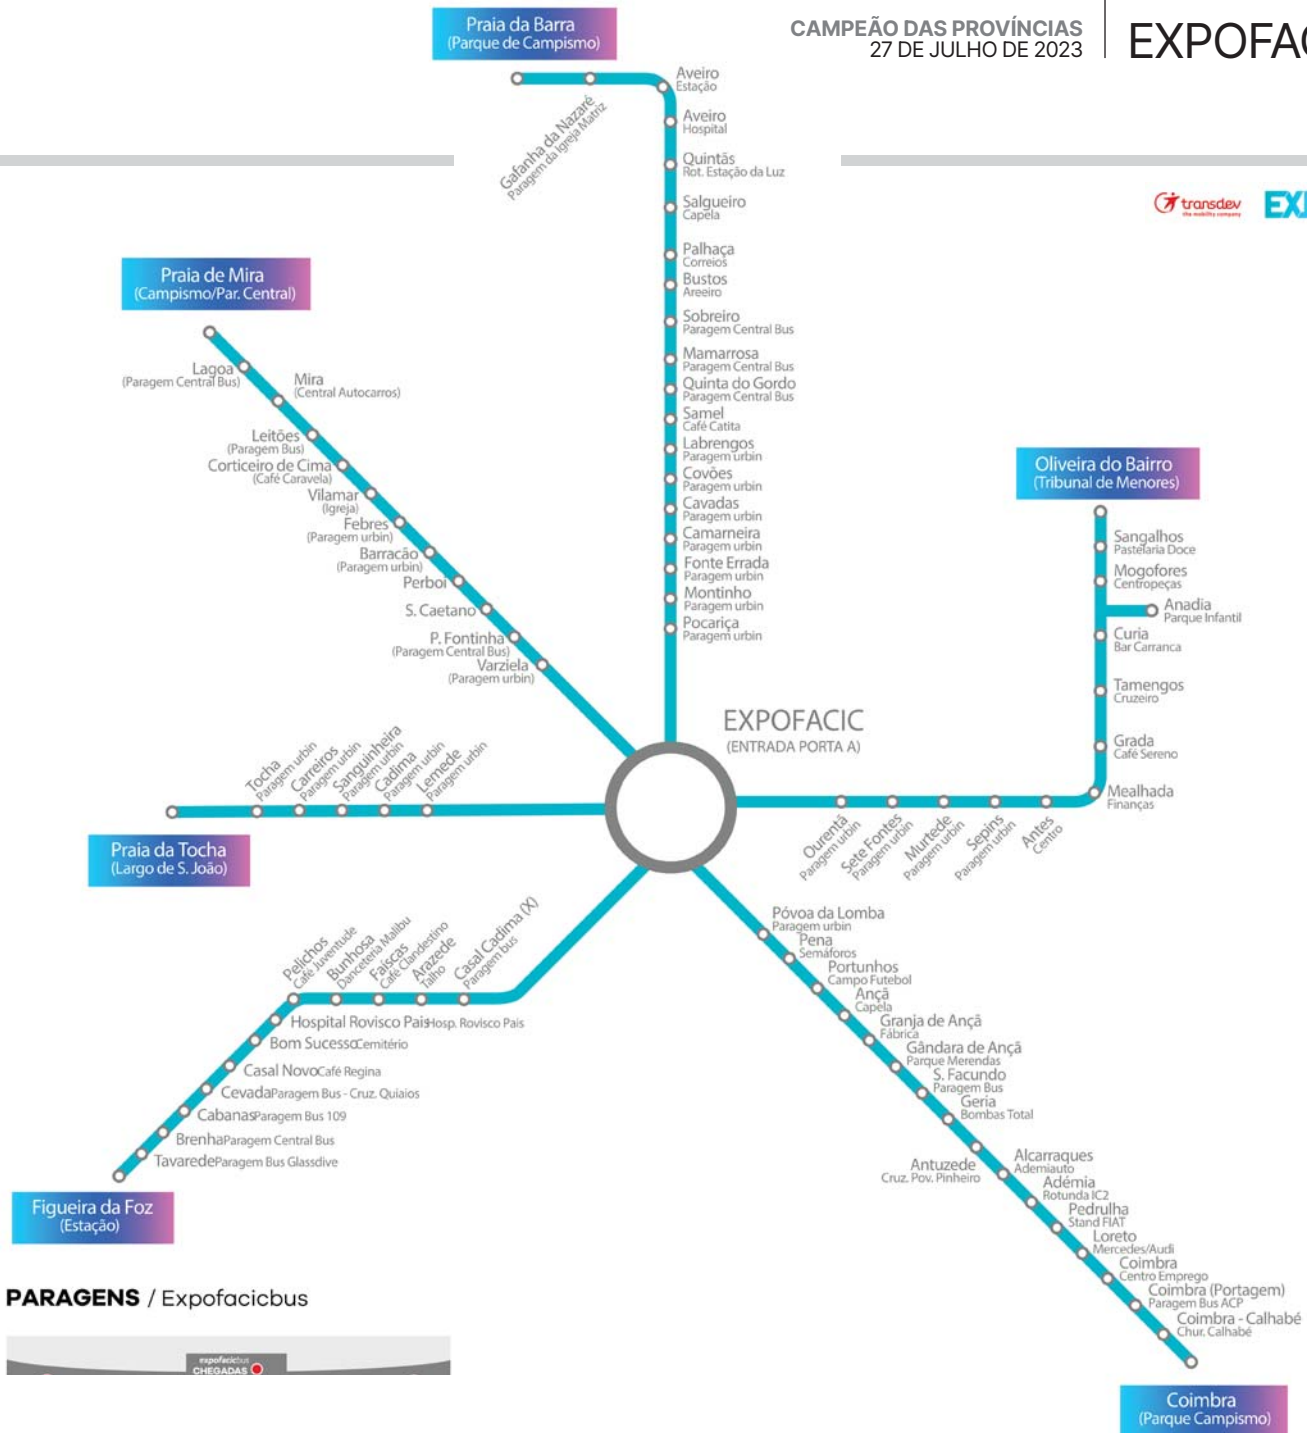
CAMPEÃO DAS PROVÍNCIAS
27 DE JULHO DE 2023

EXPOFAC

transdev

EX

Praia da Barra
(Parque de Campismo)

Gafanha da Nazaré
Paragem da Igreja Matriz

Aveiro
Estação

Aveiro
Hospital

Quintãs
Rot. Estação da Luz

Salgueiro
Capela

Palhaça
Correios

Bustos
Areeiro

Sobreiro
Paragem Central Bus

Mamarrosa
Paragem Central Bus

Quinta do Gordo
Paragem Central Bus

Samel
Café Catita

Labrengos
Paragem urbin

Covões
Paragem urbin

Cavadas
Paragem urbin

Camarneira
Paragem urbin

Fonte Errada
Paragem urbin

Montinho
Paragem urbin

Pocariça
Paragem urbin

Praia de Mira
(Campismo/Par. Central)

Lagoa
(Paragem Central Bus)

Mira
(Central Autocarros)

Leitões
(Paragem Bus)

Corticeiro de Cima
(Café Caravela)

Vilamar
(Igreja)

Febres
(Paragem urbin)

Barracão
(Paragem urbin)

Perboi

S. Caetano

P. Fontinha
(Paragem Central Bus)

Varziela
(Paragem urbin)

Oliveira do Bairro
(Tribunal de Menores)

Sangalhos
Pastelaria Doce

Mogofores
Centropeças

Anadia
Parque Infantil

Curia
Bar Carranca

Tamengos
Cruzeiro

Grada
Café Sereno

Mealhada
Finanças

EXPOFACIC
(ENTRADA PORTA A)

Tocha
Paragem urbin

Carreiros
Paragem urbin

Sanguinheira
Paragem urbin

Cadima
Paragem urbin

Lemede
Paragem urbin

Praia da Tocha
(Largo de S. João)

Ourentã
Paragem urbin

Sete Fontes
Paragem urbin

Murtede
Paragem urbin

Sepins
Paragem urbin

Antes
Centro

Pelichos
Café Juventude

Bunhosa
Danceteria Malibu

Faíscas
Café Clandestino

Arazede
Talho

Casal Cadima (X)
Paragem bus

Hospital Rovisco Pais Hosp. Rovisco Pais

Bom Sucesso Cemitério

Casal Novo Café Regina

Cevada Paragem Bus - Cruz. Quiaios

Cabanas Paragem Bus 109

Brenha Paragem Central Bus

Tavarede Paragem Bus Glassdive

Figueira da Foz
(Estação)

Póvoa da Lomba
Paragem urbin

Pena
Semáforos

Portunhos
Campo Futebol

Ançã
Capela

Granja de Ançã
Fábrica

Gândara de Ançã
Parque Merendas

S. Facundo
Paragem Bus

Geria
Bombas Total

Antuzede
Cruz. Pov. Pinheiro

Alcarraques
Ademiauto

Adémia
Rotunda IC2

Pedrulha
Stand FIAT

Loreto
Mercedes/Audi

Coimbra
Centro Emprego

Coimbra (Portagem)
Paragem Bus ACP

Coimbra - Calhabé
Chur. Calhabé

Coimbra
(Parque Campismo)

PARAGENS / Expofacicbus

expofacicbus
CHEGADAS